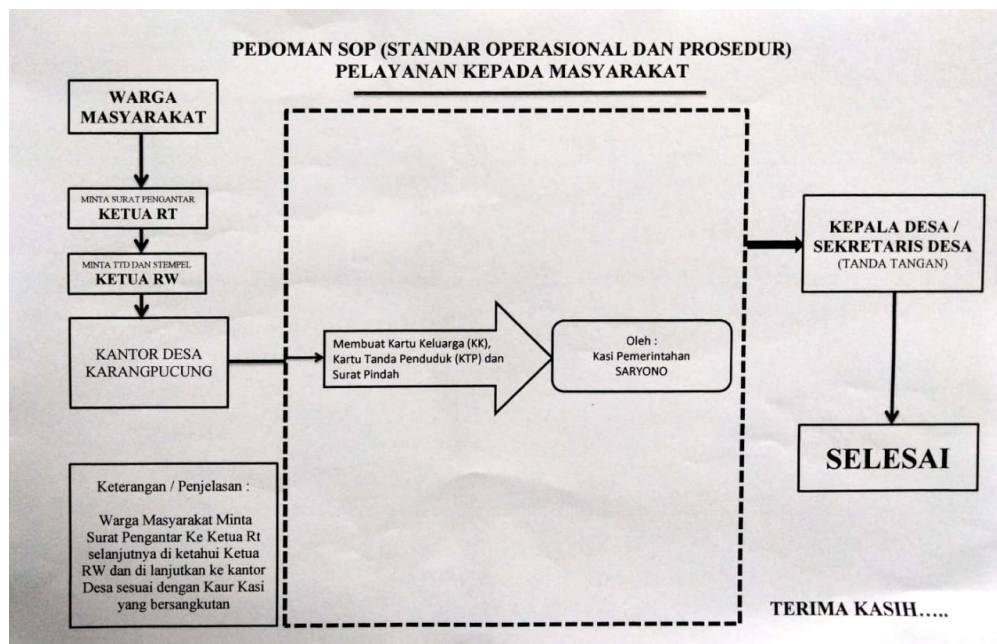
PEDOMAN SOP (STANDAR OPERASIONAL DAN PROSEDUR)
PELAYANAN KEPADA MASYARAKAT

WARGA MASYARAKAT

MINTA SURAT PENGANTAR
KETUA RT

MINTA TTD DAN STEMPEL
KETUA RW

KANTOR DESA KARANGPUCUNG

Membuat Kartu Keluarga (KK), Kartu Tanda Penduduk (KTP) dan Surat Pindah

Oleh :
Kasi Pemerintahan
SARYONO

KEPALA DESA / SEKRETARIS DESA
(TANDA TANGAN)

SELESAI

Keterangan / Penjelasan :

Warga Masyarakat Minta Surat Pengantar Ke Ketua Rt selanjutnya di ketahui Ketua RW dan di lanjutkan ke kantor Desa sesuai dengan Kaur Kasi yang bersangkutan

TERIMA KASIH…..